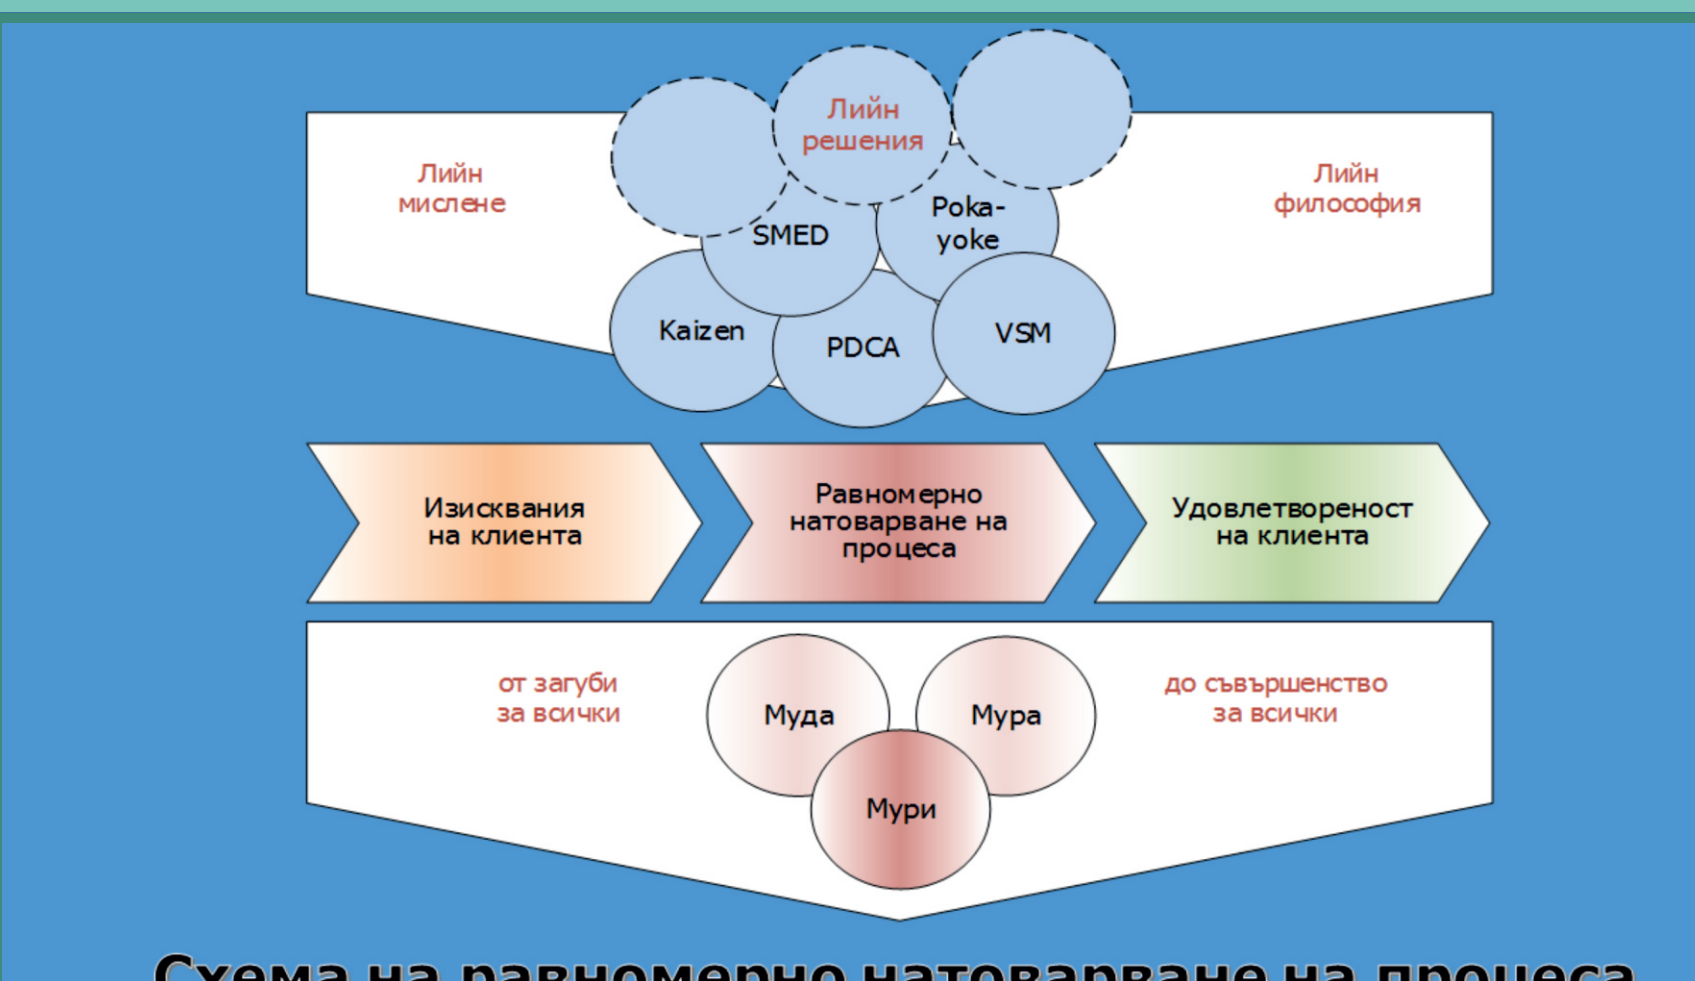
Лийн решения

Лийн мислене

SMED

Poka-yoke

Лийн философия

Kaizen

PDCA

VSM

Изисквания на клиента

Равномерно натоварване на процеса

Удовлетвореност на клиента

от загуби за всички

Муда

Мура

до съвършенство за всички

Мури

Схема на равномерно натоварване на процеса